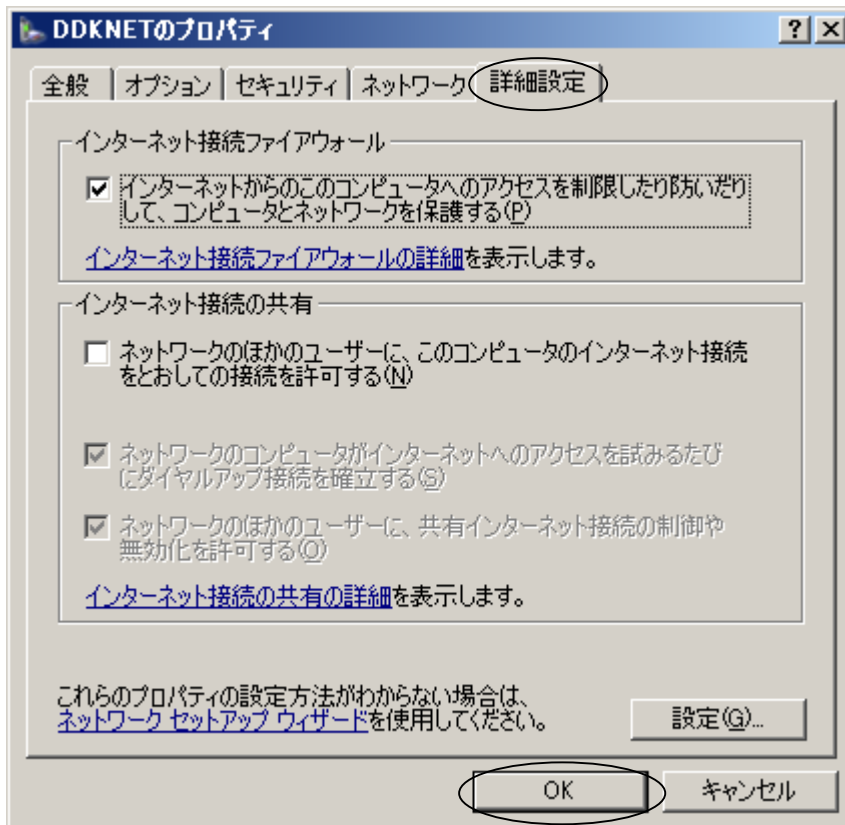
DDKNETのプロパティ

?
×

全般
オプション
セキュリティ
ネットワーク
詳細設定

インターネット接続ファイアウォール

インターネットからのこのコンピュータへのアクセスを制限したり防いだりして、コンピュータとネットワークを保護する(P)

インターネット接続ファイアウォールの詳細を表示します。

インターネット接続の共有

ネットワークのほかのユーザーに、このコンピュータのインターネット接続をとおしての接続を許可する(N)

ネットワークのコンピュータがインターネットへのアクセスを試みるたびにダイヤルアップ接続を確立する(S)

ネットワークのほかのユーザーに、共有インターネット接続の制御や無効化を許可する(O)

インターネット接続の共有の詳細を表示します。

これらのプロパティの設定方法がわからない場合は、ネットワーク セットアップ ウィザードを使用してください。

設定(G)...

OK
キャンセル